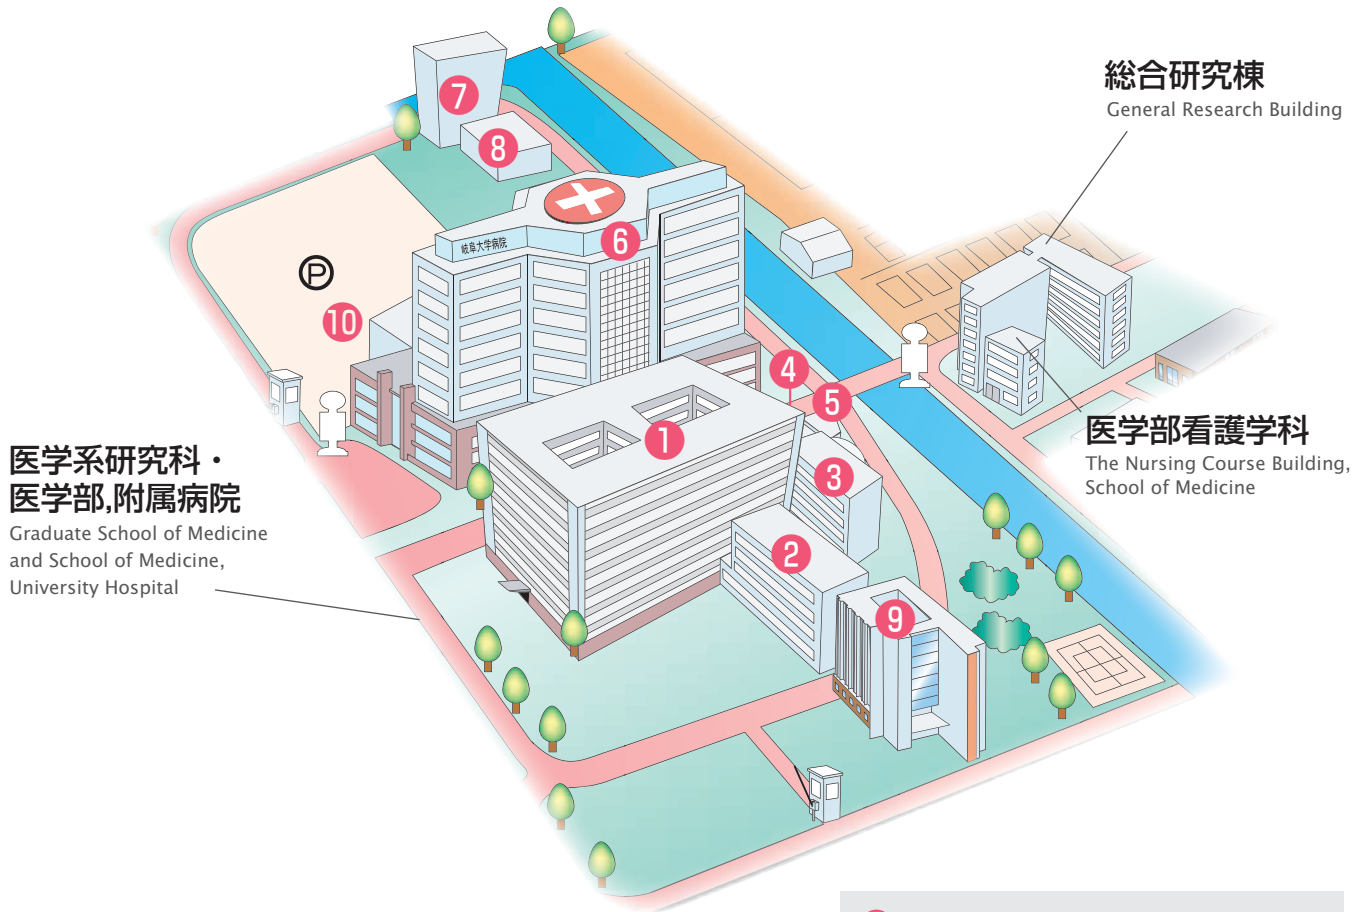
総合研究棟
General Research Building

7
8
6
岐阜大学病院
Ⓟ
10
4
5
1
3
2
9

医学部看護学科
The Nursing Course Building, School of Medicine

医学系研究科・
医学部,附属病院
Graduate School of Medicine and School of Medicine, University Hospital